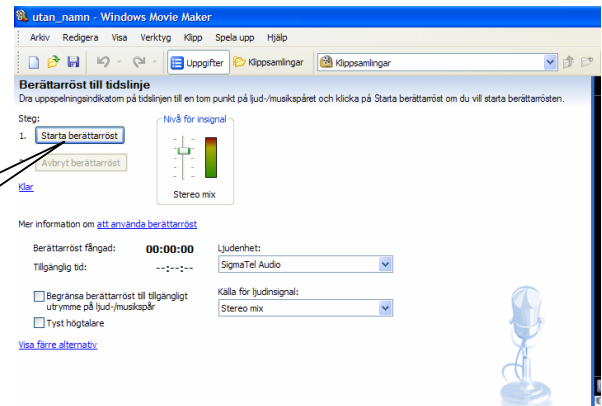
utan_namn - Windows Movie Maker

Arkiv Redigera Visa Verktyg Klipp Spela upp Hjälp

Uppgifter Klippsamlingar Klippsamlingar

Berättarröst till tidslinje

Dra uppspelningsindikatorn på tidslinjen till en tom punkt på ljud-/musikspåret och klicka på Starta berättarröst om du vill starta berättarrösten.

Steg:

1. Starta berättarröst

2. Avbryt berättarröst

Klar

Nivå för insignal

Stereo mix

Mer information om att använda berättarröst

Berättarröst fångad: 00:00:00

Tillgänglig tid: --:--:--

Ljudenhet:

SigmaTel Audio

Begränsa berättarröst till tillgängligt utrymme på ljud-/musikspår

Tyst högtalare

Källa för ljudinsignal:

Stereo mix

Visa färre alternativ